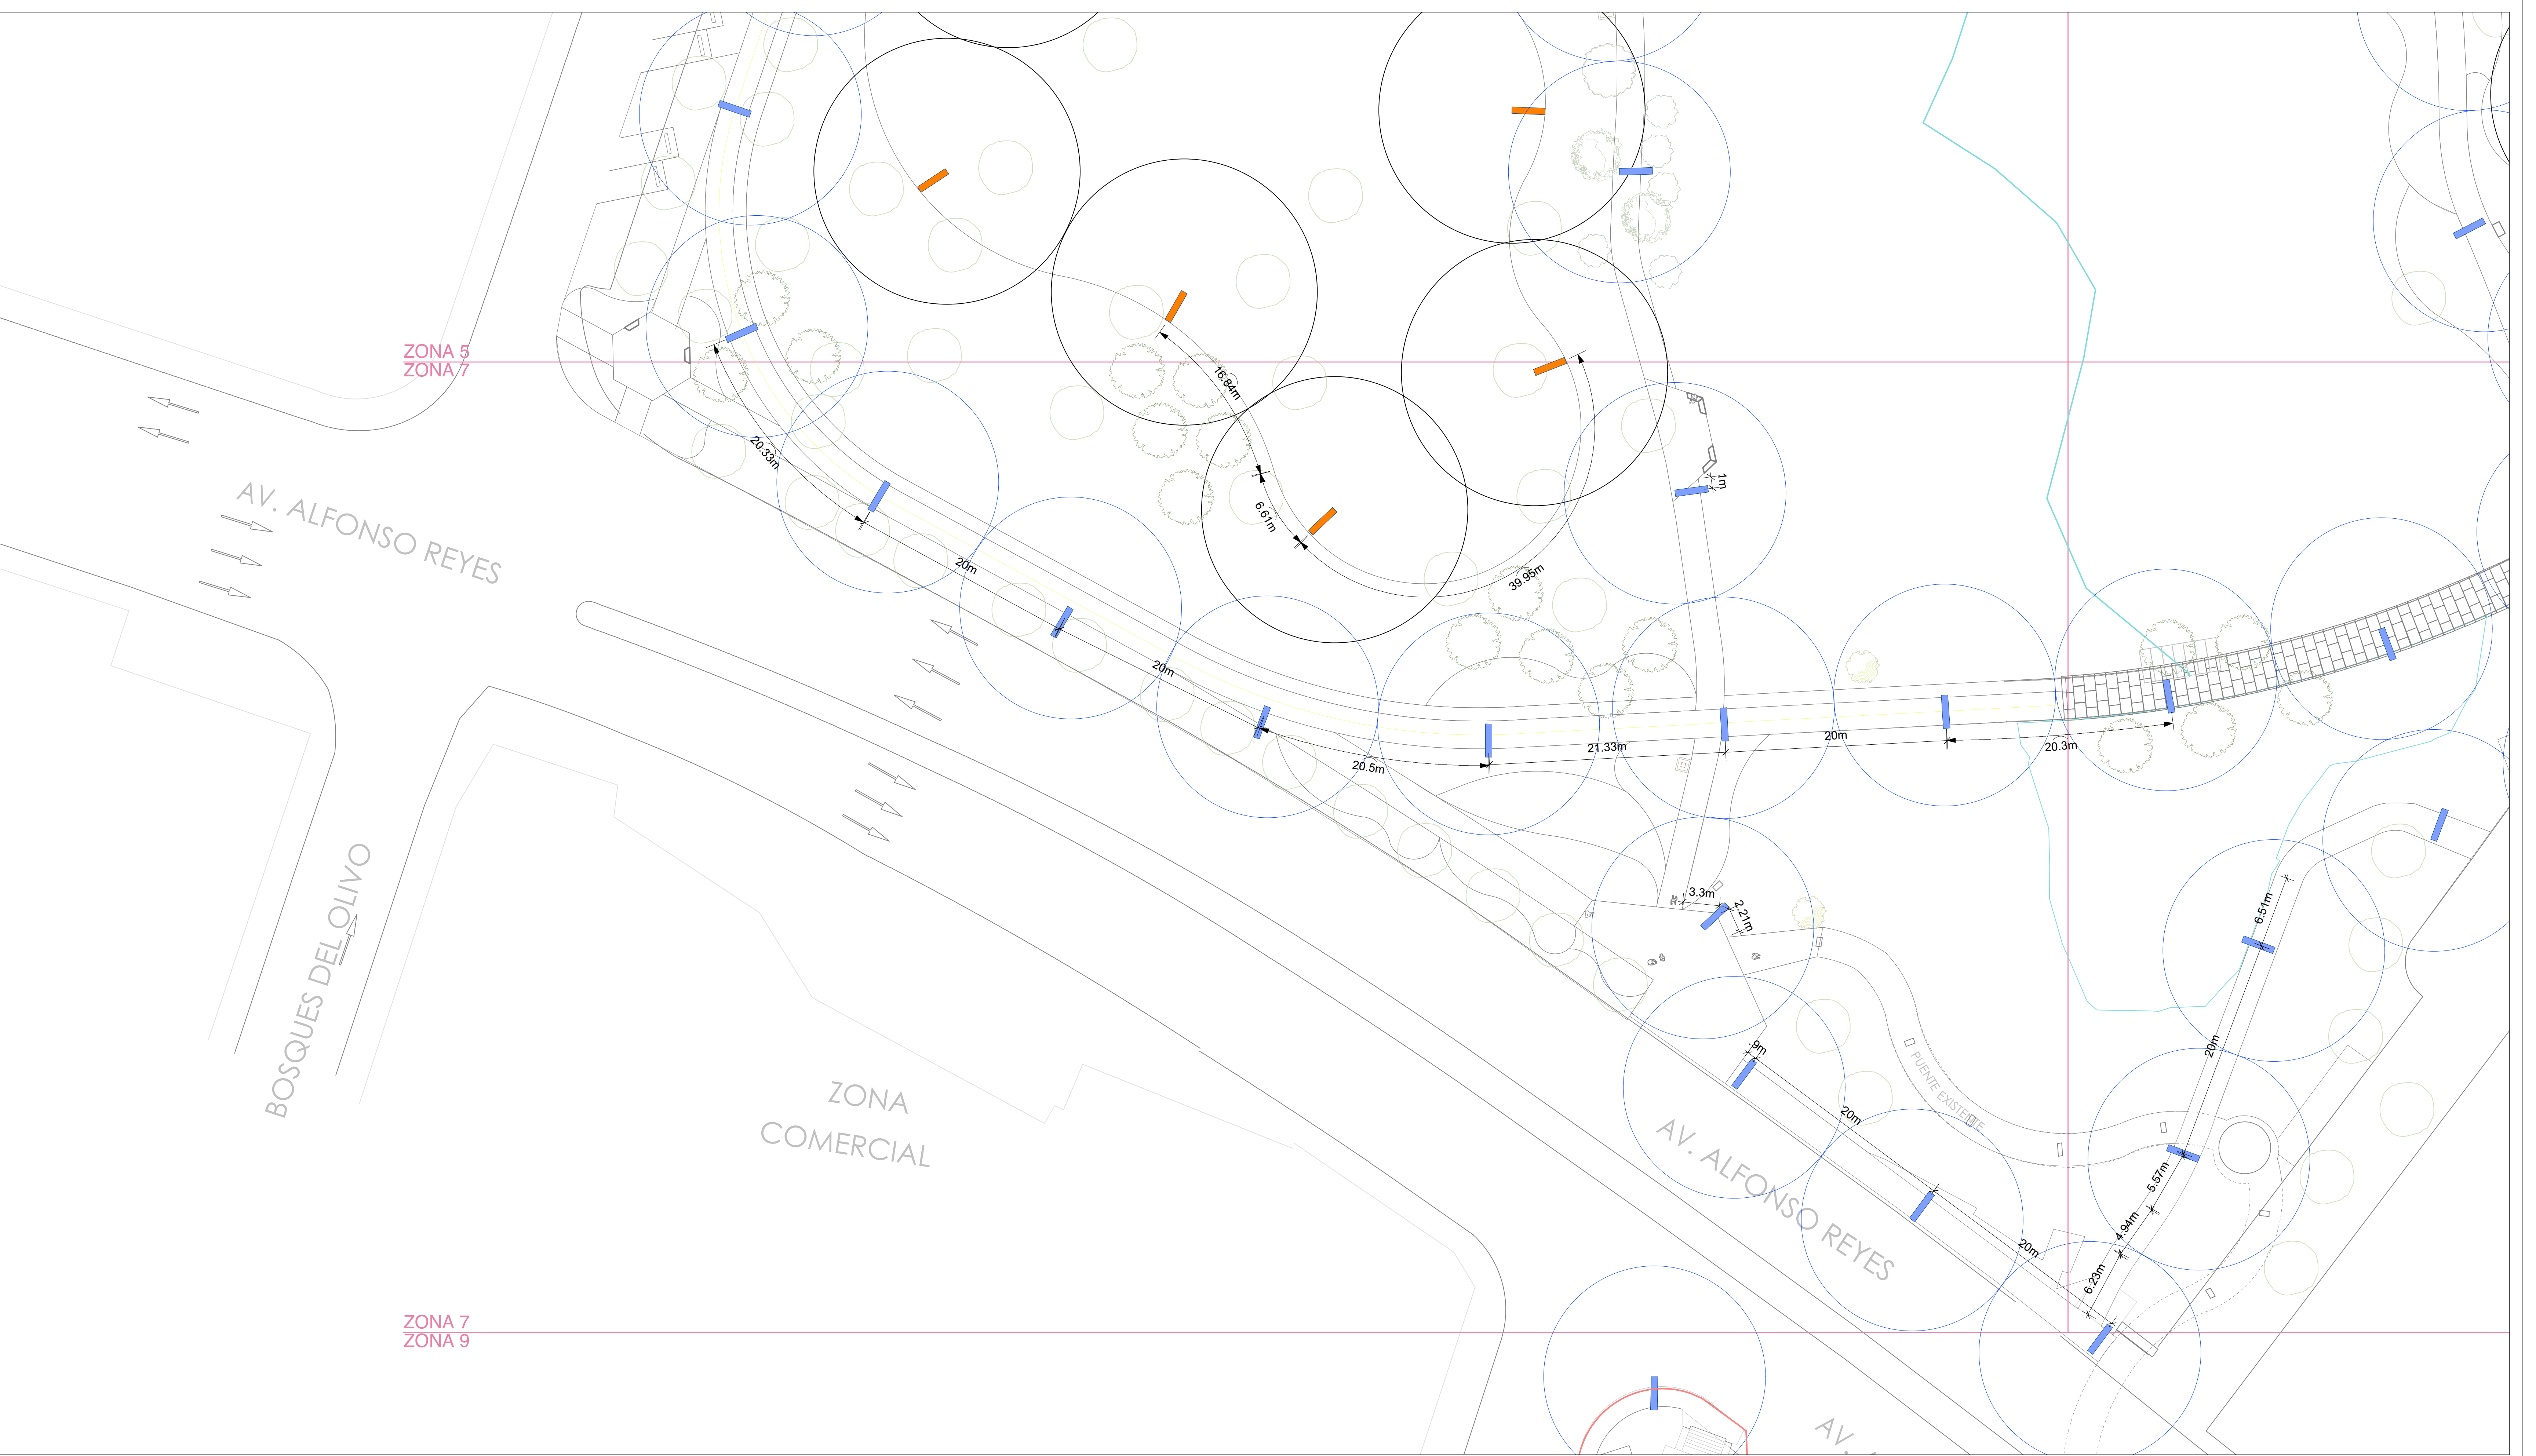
ZONA 5
ZONA 7

AV. ALFONSO REYES

16.84m
20.33m
6.61m
1m
39.95m
20m
20m
20.5m
21.33m
20m
20.3m

BOSQUES DEL OLIVO

ZONA
COMERCIAL

3.3m
2.21m
6.51m
9m
PUENTE EXISTENTE
20m
20m
5.57m
4.94m
20m
6.23m

AV. ALFONSO REYES

ZONA 7
ZONA 9

AV.